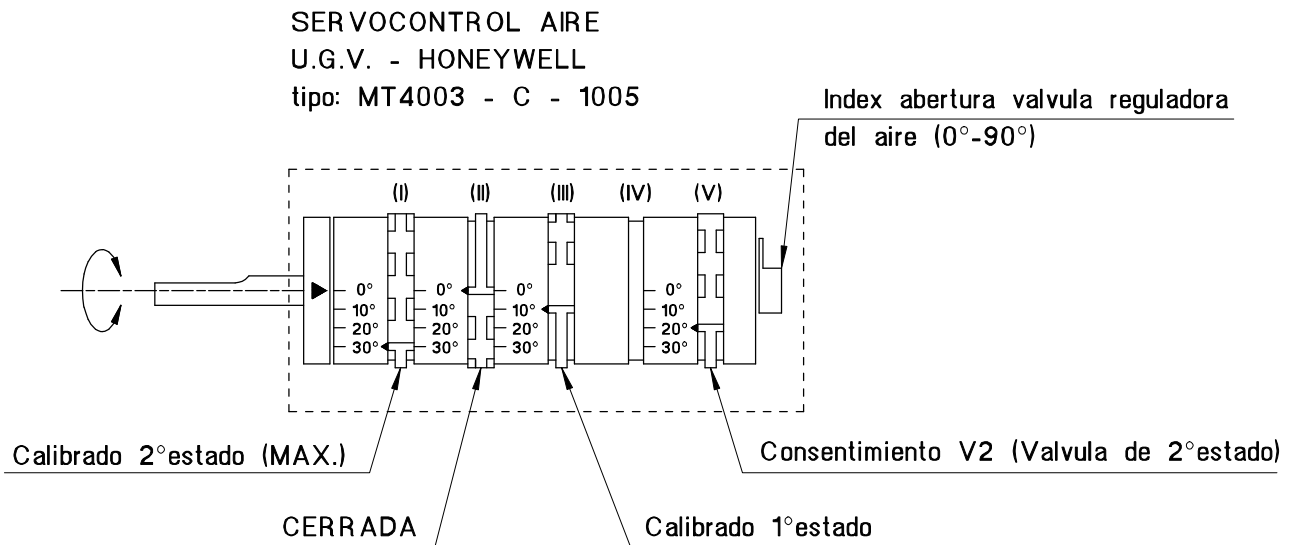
SERVOCONTROL AIRE
U.G.V. - HONEYWELL
tipo: MT4003 - C - 1005

Index abertura valvula reguladora del aire (0°-90°)

(I) (II) (III) (IV) (V)

0°
10°
20°
30°

0°
10°
20°
30°

0°
10°
20°
30°

0°
10°
20°
30°

Calibrado 2°estado (MAX.)

Consentimiento V2 (Valvula de 2°estado)

CERRADA

Calibrado 1°estado